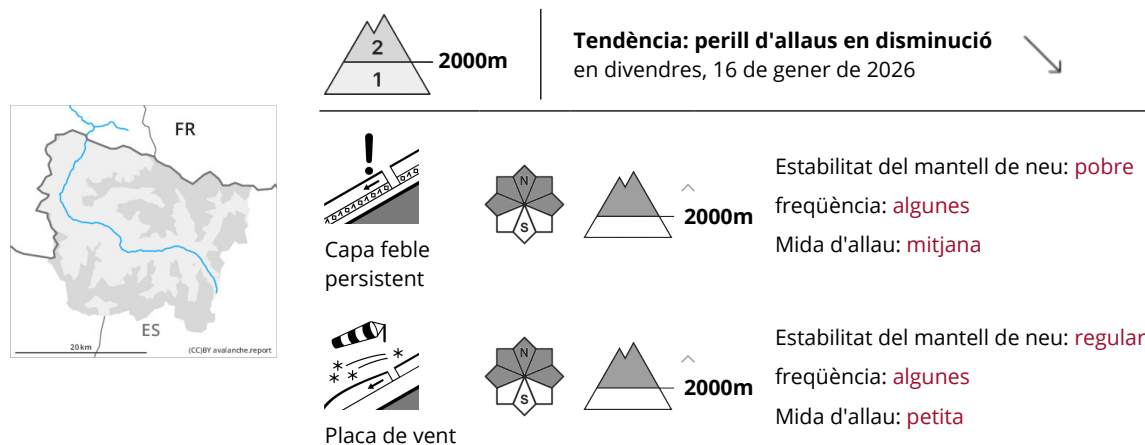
FR
ES
20 km
(CC)BY avalanche.report

2
1
2000m

Tendència: perill d'allaus en disminució
en divendres, 16 de gener de 2026

Capa feble persistent
N
S
2000m
Estabilitat del mantell de neu: pobre
freqüència: algunes
Mida d'allau: mitjana

Placa de vent
N
S
2000m
Estabilitat del mantell de neu: regular
freqüència: algunes
Mida d'allau: petita